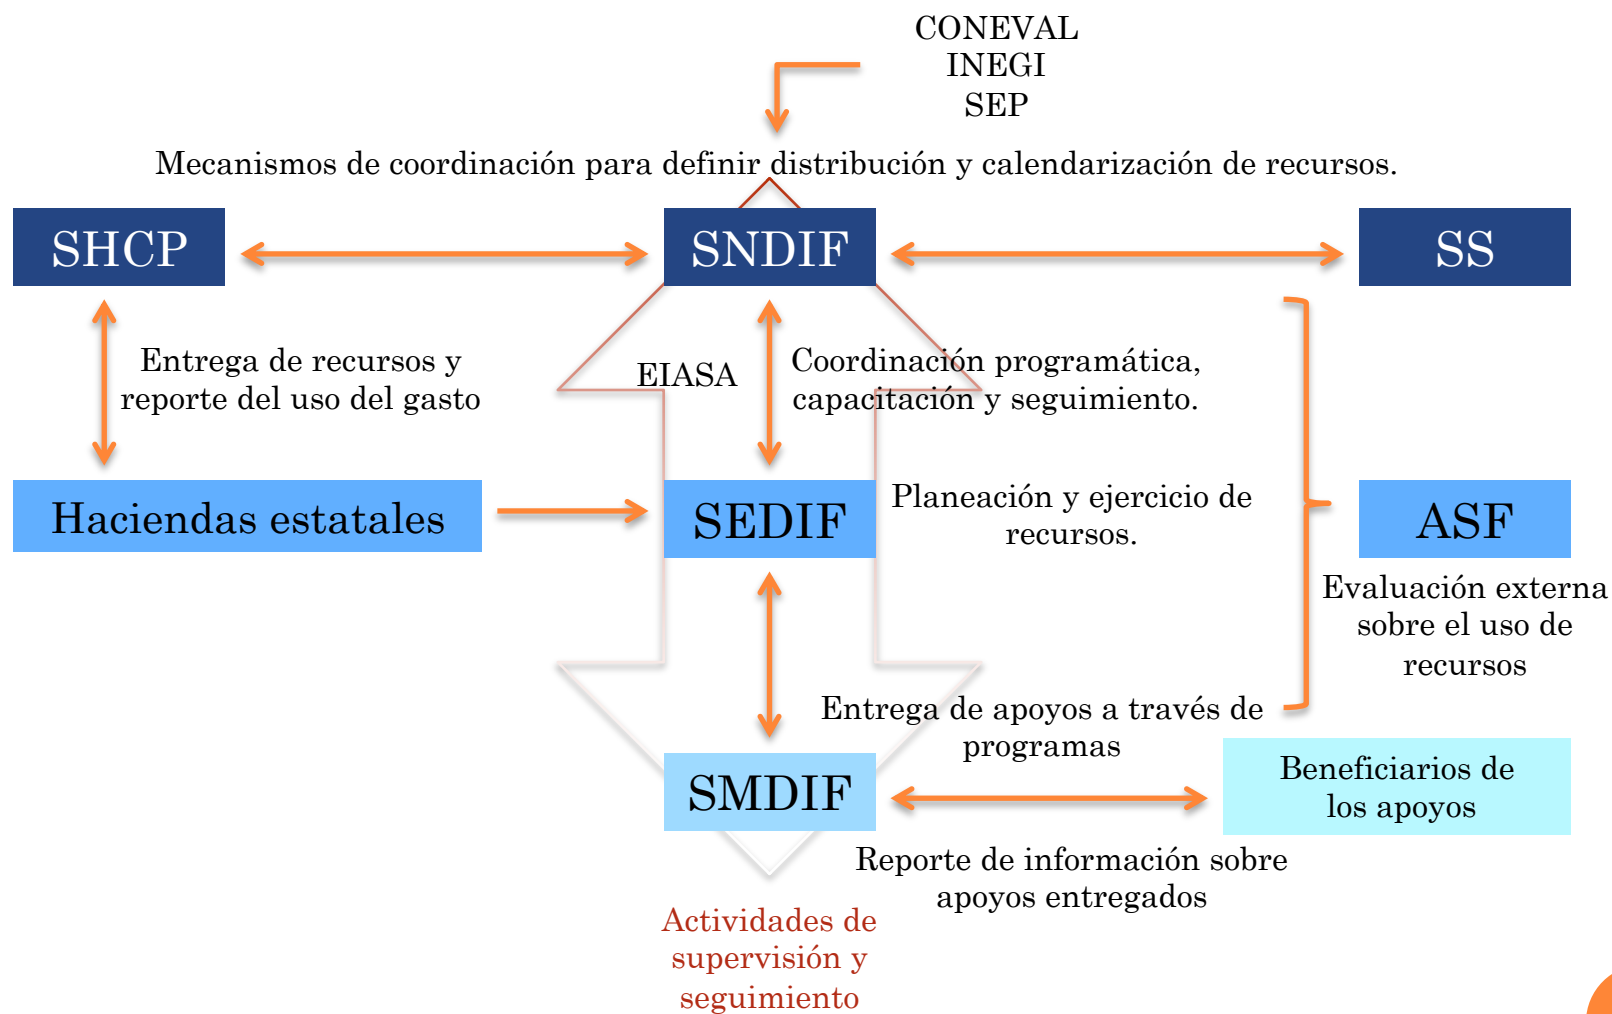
CONEVAL
INEGI
SEP

Mecanismos de coordinación para definir distribución y calendarización de recursos.

SHCP

SNDIF

SS

Entrega de recursos y reporte del uso del gasto

EIASA

Coordinación programática, capacitación y seguimiento.

Haciendas estatales

SEDIF

Planeación y ejercicio de recursos.

ASF

Evaluación externa sobre el uso de recursos

Entrega de apoyos a través de programas

SMDIF

Beneficiarios de los apoyos

Reporte de información sobre apoyos entregados

Actividades de supervisión y seguimiento